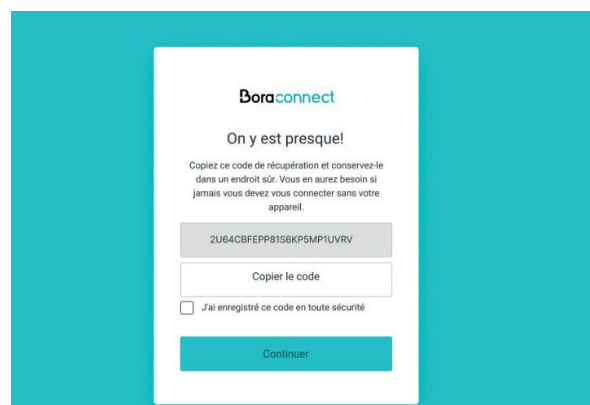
Boraconnect

On y est presque!

Copiez ce code de récupération et conservez-le dans un endroit sûr. Vous en aurez besoin si jamais vous devez vous connecter sans votre appareil.

2U64CBFEPP81S6KP5MP1UVRV

Copier le code

J'ai enregistré ce code en toute sécurité

Continuer